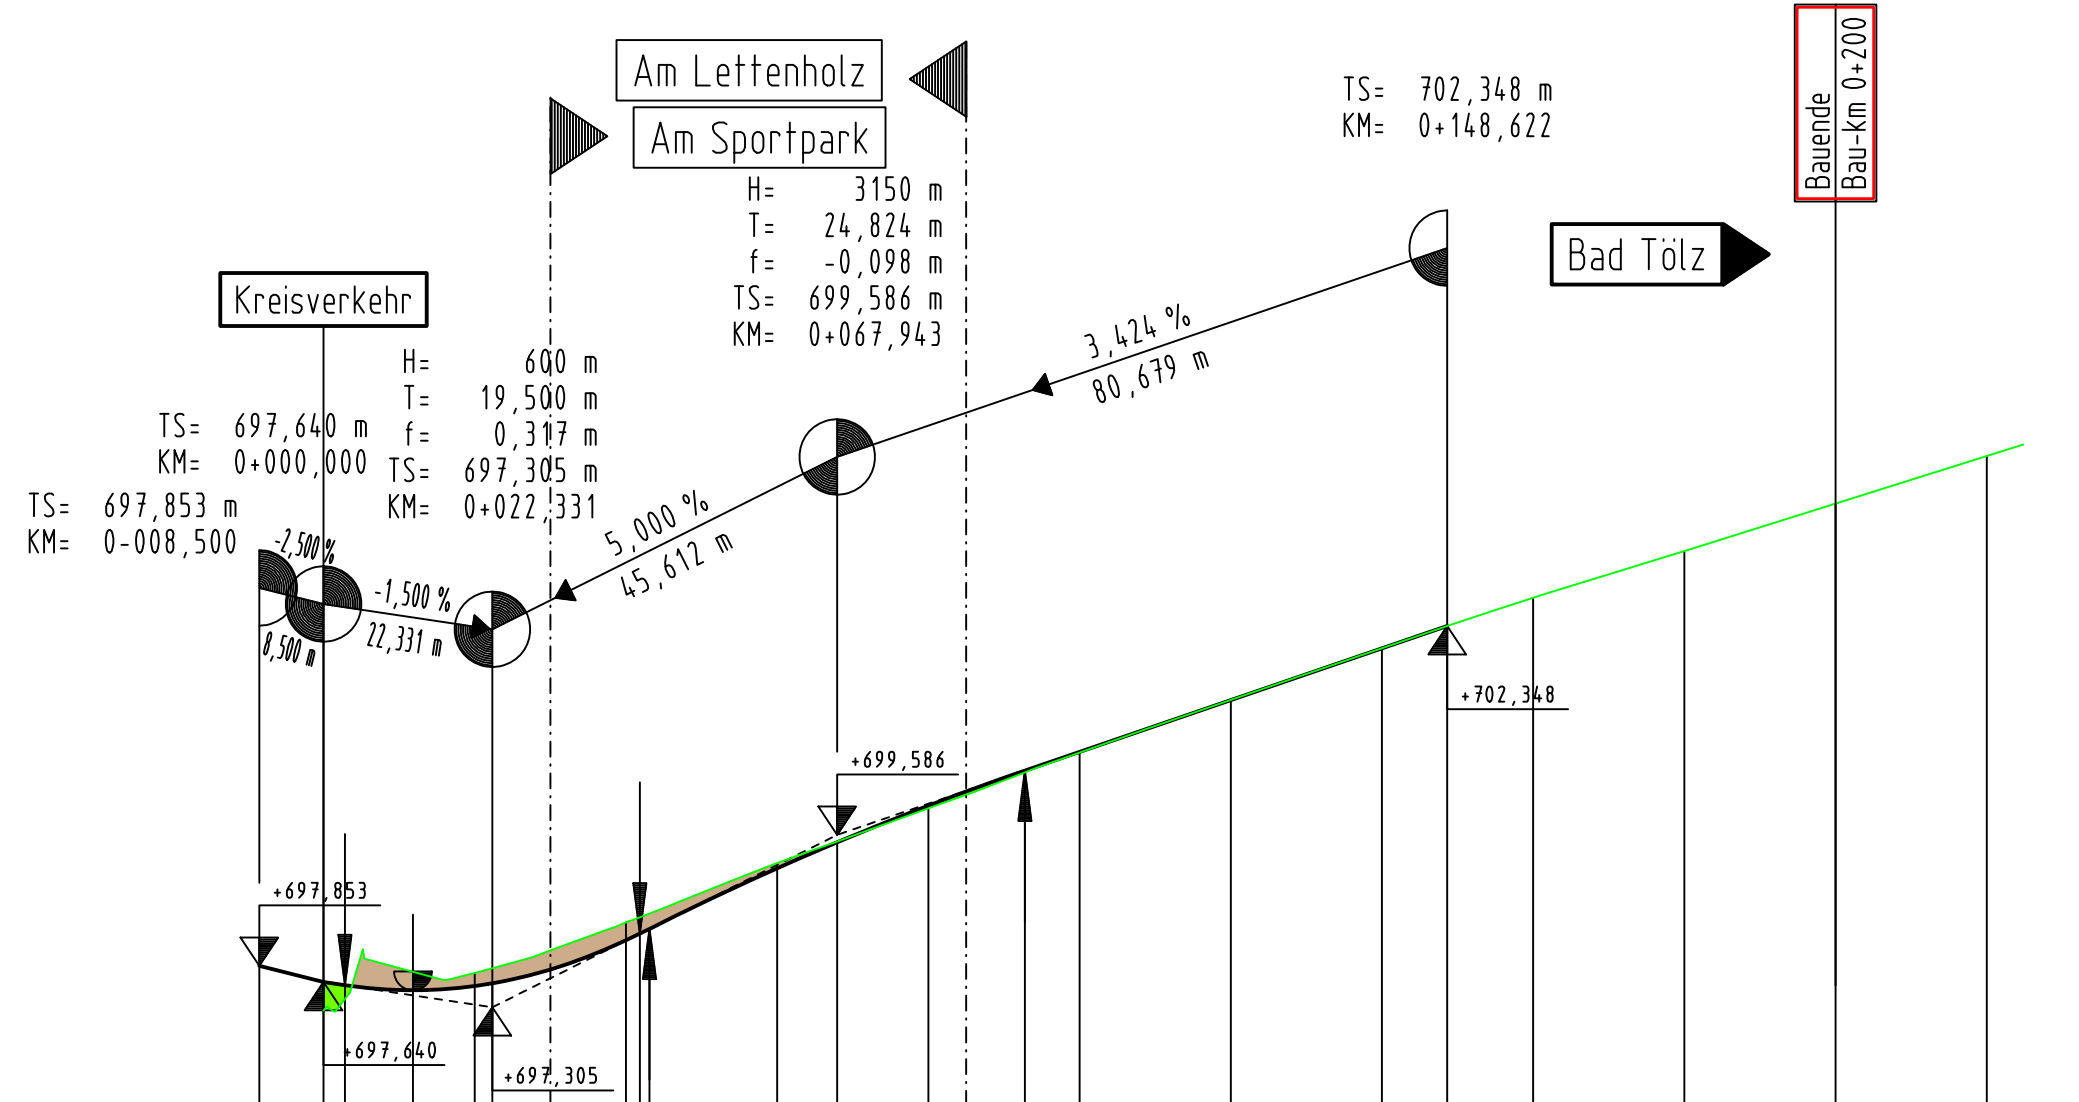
Am Lettenholz

Am Sportpark

H= 3150 m
T= 24,824 m
f= -0,098 m
TS= 699,586 m
KM= 0+067,943

TS= 702,348 m
KM= 0+148,622

Bauende
Bau-Km 0+200

Bad Tölz

Kreisverkehr

H= 600 m
T= 19,500 m
f= 0,317 m
TS= 697,305 m
KM= 0+022,331

TS= 697,640 m
KM= 0+000,000

TS= 697,853 m
KM= 0-008,500

3,424 %
80,679 m

5,000 %
45,612 m

-2,500 %
8,500 m

-1,500 %
22,331 m

+702,348

+699,586

+697,853

+697,640

+697,305